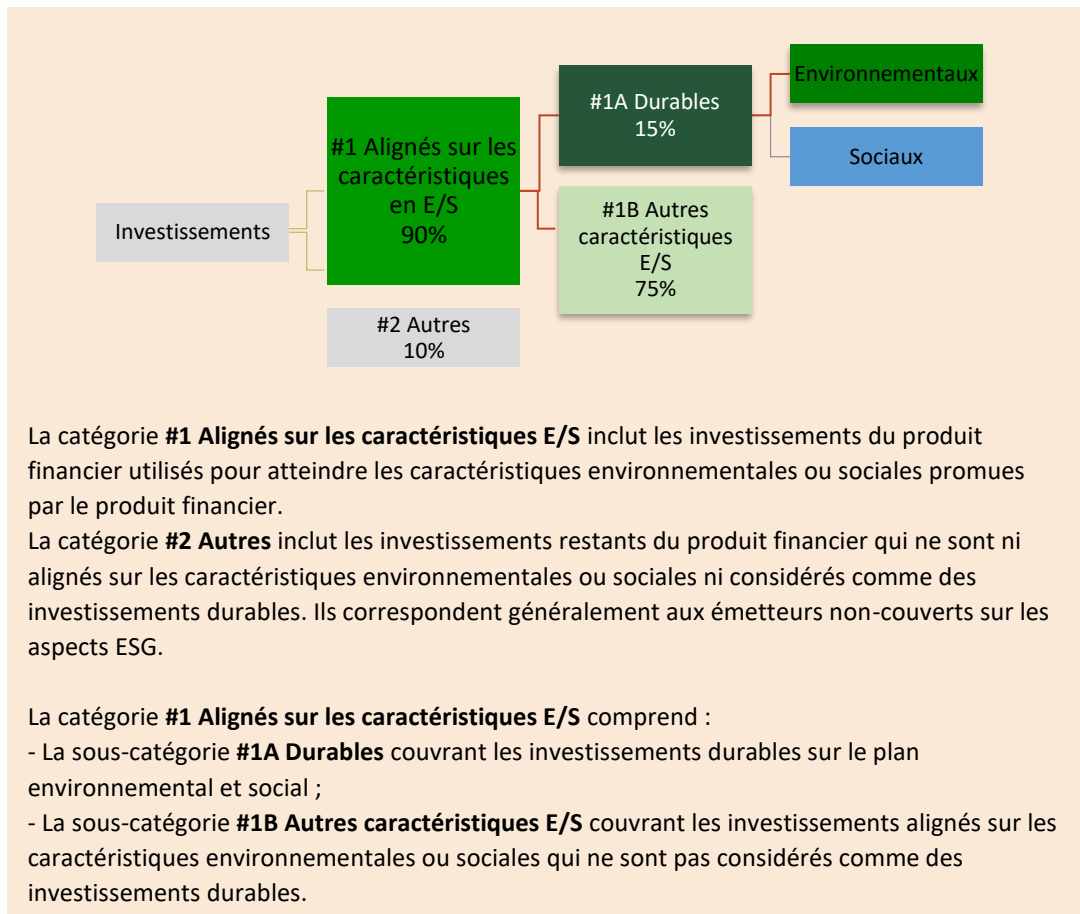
Investissements

#1 Alignés sur les caractéristiques en E/S
90%

#2 Autres
10%

#1A Durables
15%

#1B Autres caractéristiques E/S
75%

Environnementaux

Sociaux

La catégorie **#1 Alignés sur les caractéristiques E/S** inclut les investissements du produit financier utilisés pour atteindre les caractéristiques environnementales ou sociales promues par le produit financier.
La catégorie **#2 Autres** inclut les investissements restants du produit financier qui ne sont ni alignés sur les caractéristiques environnementales ou sociales ni considérés comme des investissements durables. Ils correspondent généralement aux émetteurs non-couverts sur les aspects ESG.

La catégorie **#1 Alignés sur les caractéristiques E/S** comprend :
- La sous-catégorie **#1A Durables** couvrant les investissements durables sur le plan environnemental et social ;
- La sous-catégorie **#1B Autres caractéristiques E/S** couvrant les investissements alignés sur les caractéristiques environnementales ou sociales qui ne sont pas considérés comme des investissements durables.